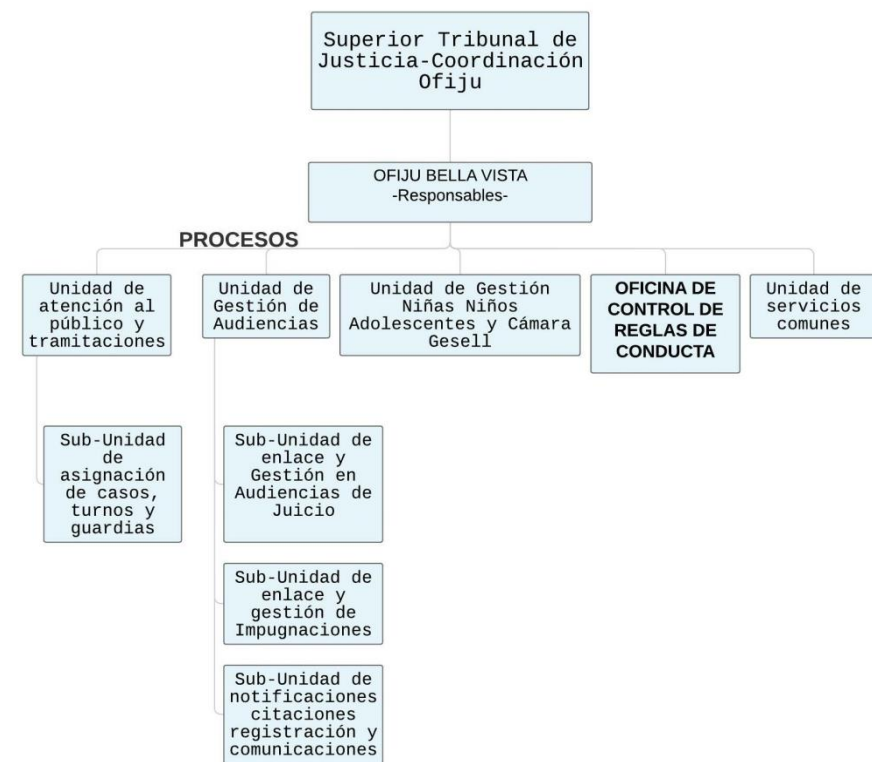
Superior Tribunal de Justicia-Coordinación Ofiju

OFIJU BELLA VISTA
-Responsables-

PROCESOS

Unidad de atención al público y tramitaciones

Unidad de Gestión de Audiencias

Unidad de Gestión Niñas Niños Adolescentes y Cámara Gesell

OFICINA DE CONTROL DE REGLAS DE CONDUCTA

Unidad de servicios comunes

Sub-Unidad de asignación de casos, turnos y guardias

Sub-Unidad de enlace y Gestión en Audiencias de Juicio

Sub-Unidad de enlace y gestión de Impugnaciones

Sub-Unidad de notificaciones citaciones registración y comunicaciones